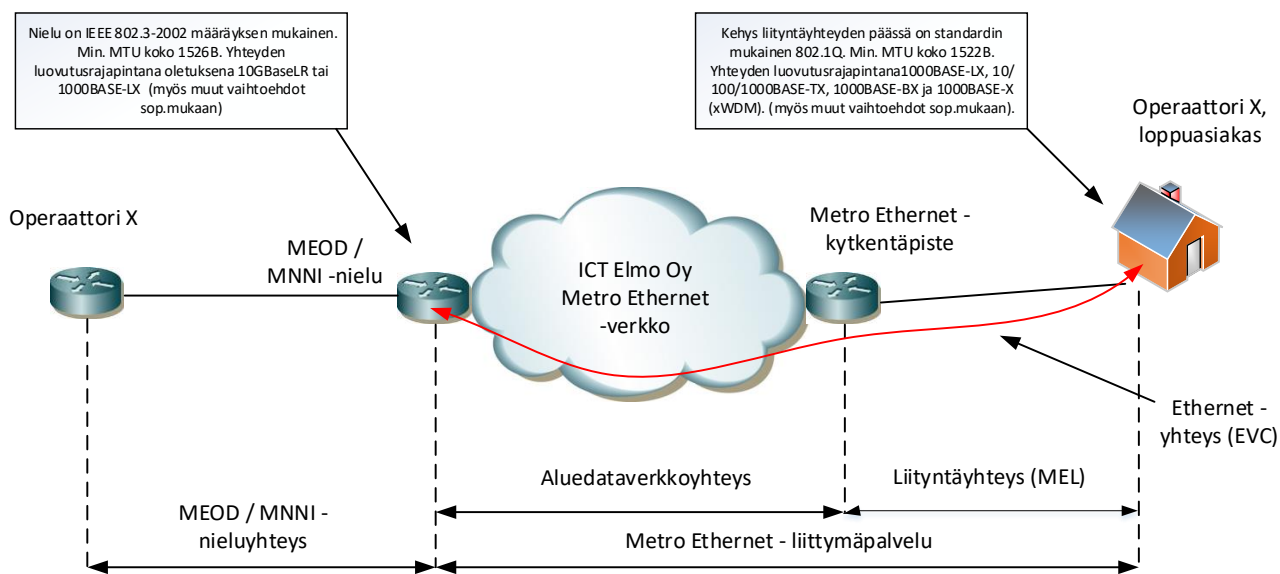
Nielu on IEEE 802.3-2002 määräyksen mukainen. Min. MTU koko 1526B. Yhteyden luovutusrajapintana oletuksena 10GBaseLR tai 1000BASE-LX (myös muut vaihtoehdot sop.mukaan)

Kehys liityntäyhteyden päässä on standardin mukainen 802.1Q. Min. MTU koko 1522B. Yhteyden luovutusrajapintana1000BASE-LX, 10/100/1000BASE-TX, 1000BASE-BX ja 1000BASE-X (xWDM). (myös muut vaihtoehdot sop.mukaan).

Operaattori X, loppuasiakas

Operaattori X

MEOD / MNNI -nielu

ICT Elmo Oy Metro Ethernet -verkko

Metro Ethernet - kytkentäpiste

Ethernet - yhteys (EVC)

Aluedataverkkoyhteys

Liityntäyhteys (MEL)

MEOD / MNNI - nieluyhteys

Metro Ethernet - liittymäpalvelu